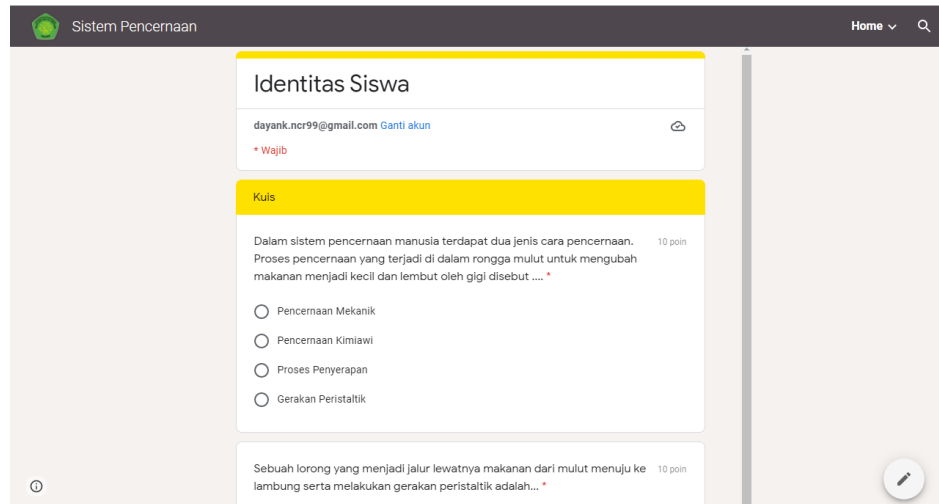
Sistem Pencernaan

Home

Identitas Siswa

dayank.ncr99@gmail.com Ganti akun

* Wajib

Kuis

Dalam sistem pencernaan manusia terdapat dua jenis cara pencernaan. Proses pencernaan yang terjadi di dalam rongga mulut untuk mengubah makanan menjadi kecil dan lembut oleh gigi disebut .... *

10 poin

Pencernaan Mekanik

Pencernaan Kimiawi

Proses Penyerapan

Gerakan Peristaltik

Sebuah lorong yang menjadi jalur lewatnya makanan dari mulut menuju ke lambung serta melakukan gerakan peristaltik adalah... *

10 poin